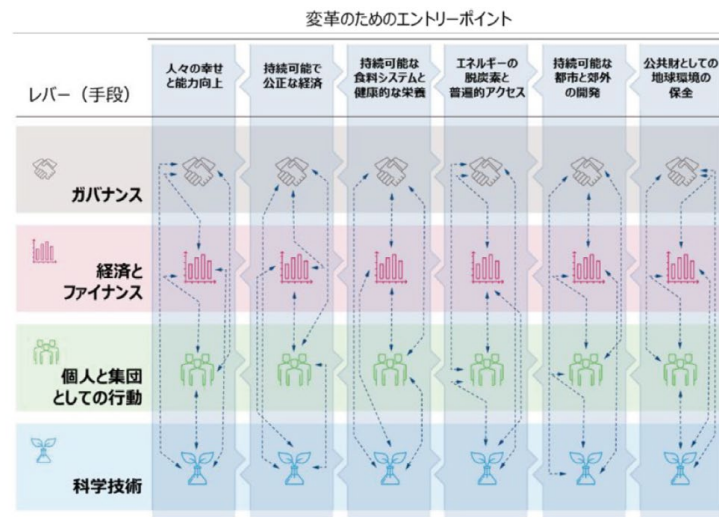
変革のためのエントリーポイント

レバー（手段）

人々の幸せと能力向上

持続可能で公正な経済

持続可能な食料システムと健康的な栄養

エネルギーの脱炭素と普遍的アクセス

持続可能な都市と郊外の開発

公共財としての地球環境の保全

ガバナンス

経済とファイナンス

個人と集団としての行動

科学技術